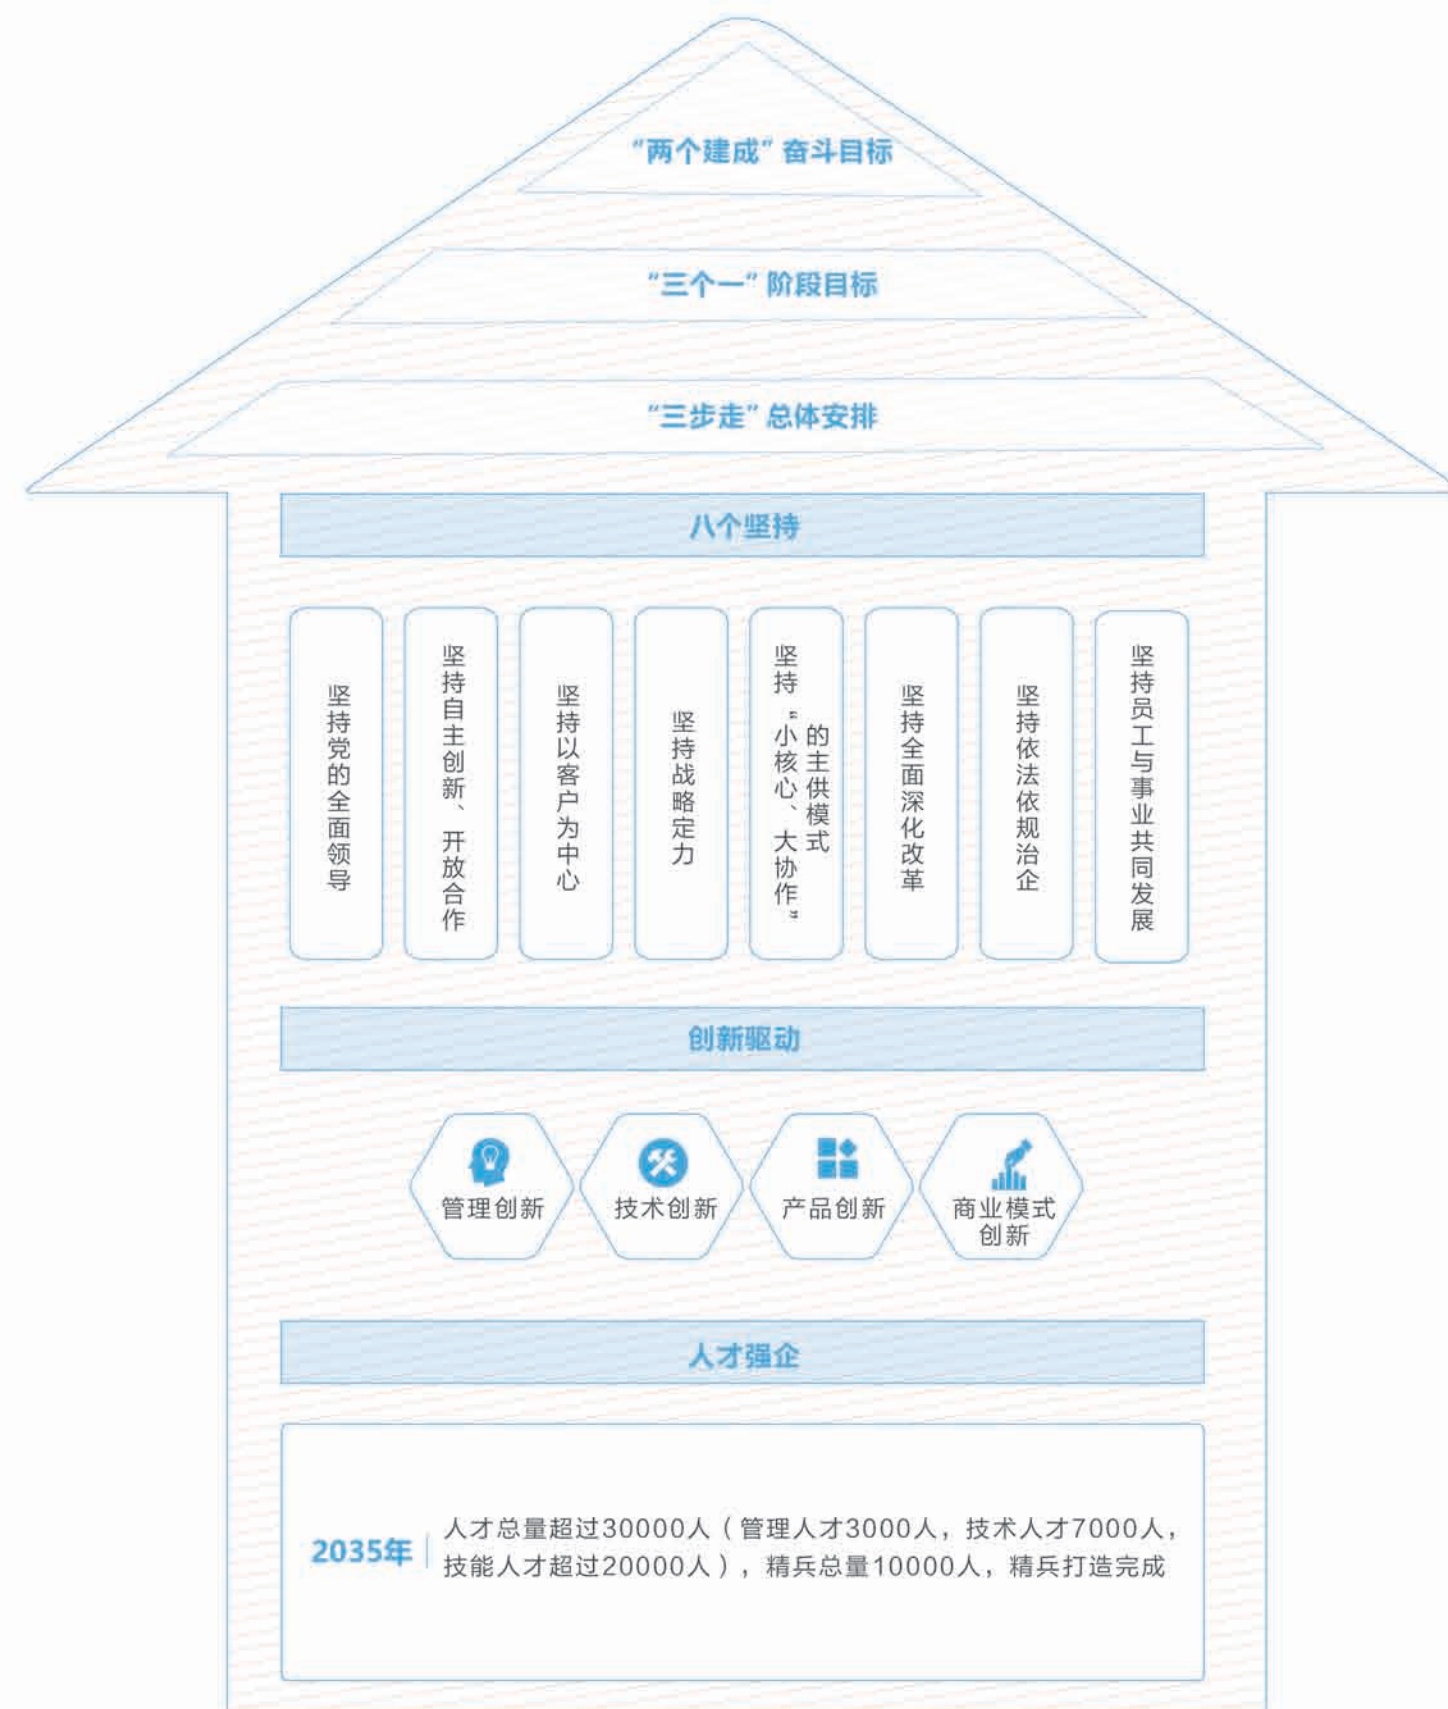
“两个建成”奋斗目标

“三个一”阶段目标

“三步走”总体安排

八个坚持

坚持党的全面领导

坚持自主创新、开放合作

坚持以客户为中心

坚持战略定力

坚持“小核心、大协作”的主供模式

坚持全面深化改革

坚持依法依规治企

坚持员工与事业共同发展

创新驱动

管理创新

技术创新

产品创新

商业模式创新

人才强企

2035年 人才总量超过30000人（管理人才3000人，技术人才7000人，技能人才超过20000人），精兵总量10000人，精兵打造完成